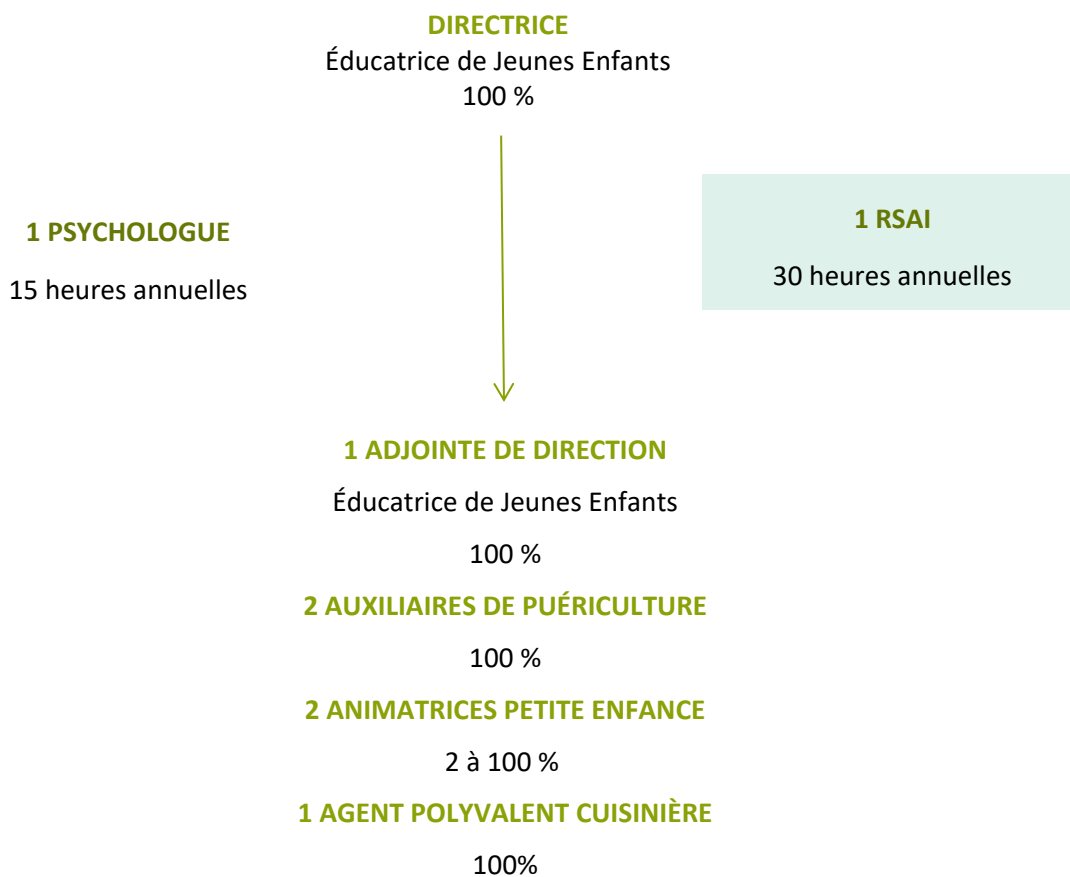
DIRECTRICE
Éducatrice de Jeunes Enfants
100 %

1 PSYCHOLOGUE

15 heures annuelles

1 RSAI

30 heures annuelles

1 ADJOINTE DE DIRECTION

Éducatrice de Jeunes Enfants

100 %

2 AUXILIAIRES DE PUÉRICULTURE

100 %

2 ANIMATRICES PETITE ENFANCE

2 à 100 %

1 AGENT POLYVALENT CUISINIÈRE

100%